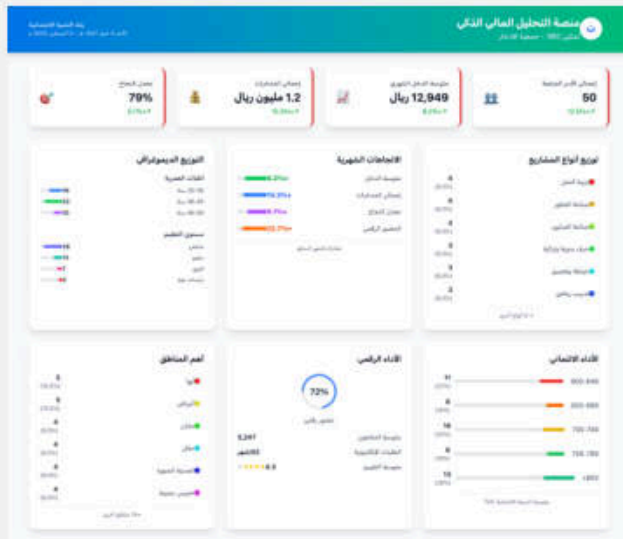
منصة التحليل المالي الذكي

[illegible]

إجمالي الأسر المخدومة
50
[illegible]

متوسط الدخل الشهري
12,949 ريال
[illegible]

إجمالي المدخرات
1.2 مليون ريال
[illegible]

معدل النجاح
79%
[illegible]

توزيع أنواع المشاريع

الاتجاهات الشهرية

متوسط الدخل
إجمالي المدخرات
معدل النجاح
التحول الرقمي

التوزيع الديموغرافي

الفئات العمرية

مستوى التعليم

الأداء الائتماني

800-850
650-800
700-750
750-780
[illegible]

الأداء الرقمي

72%

متوسط المتابعين
5,247
المنتجات
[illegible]
متوسط التقييم
4.3

أهم المناطق